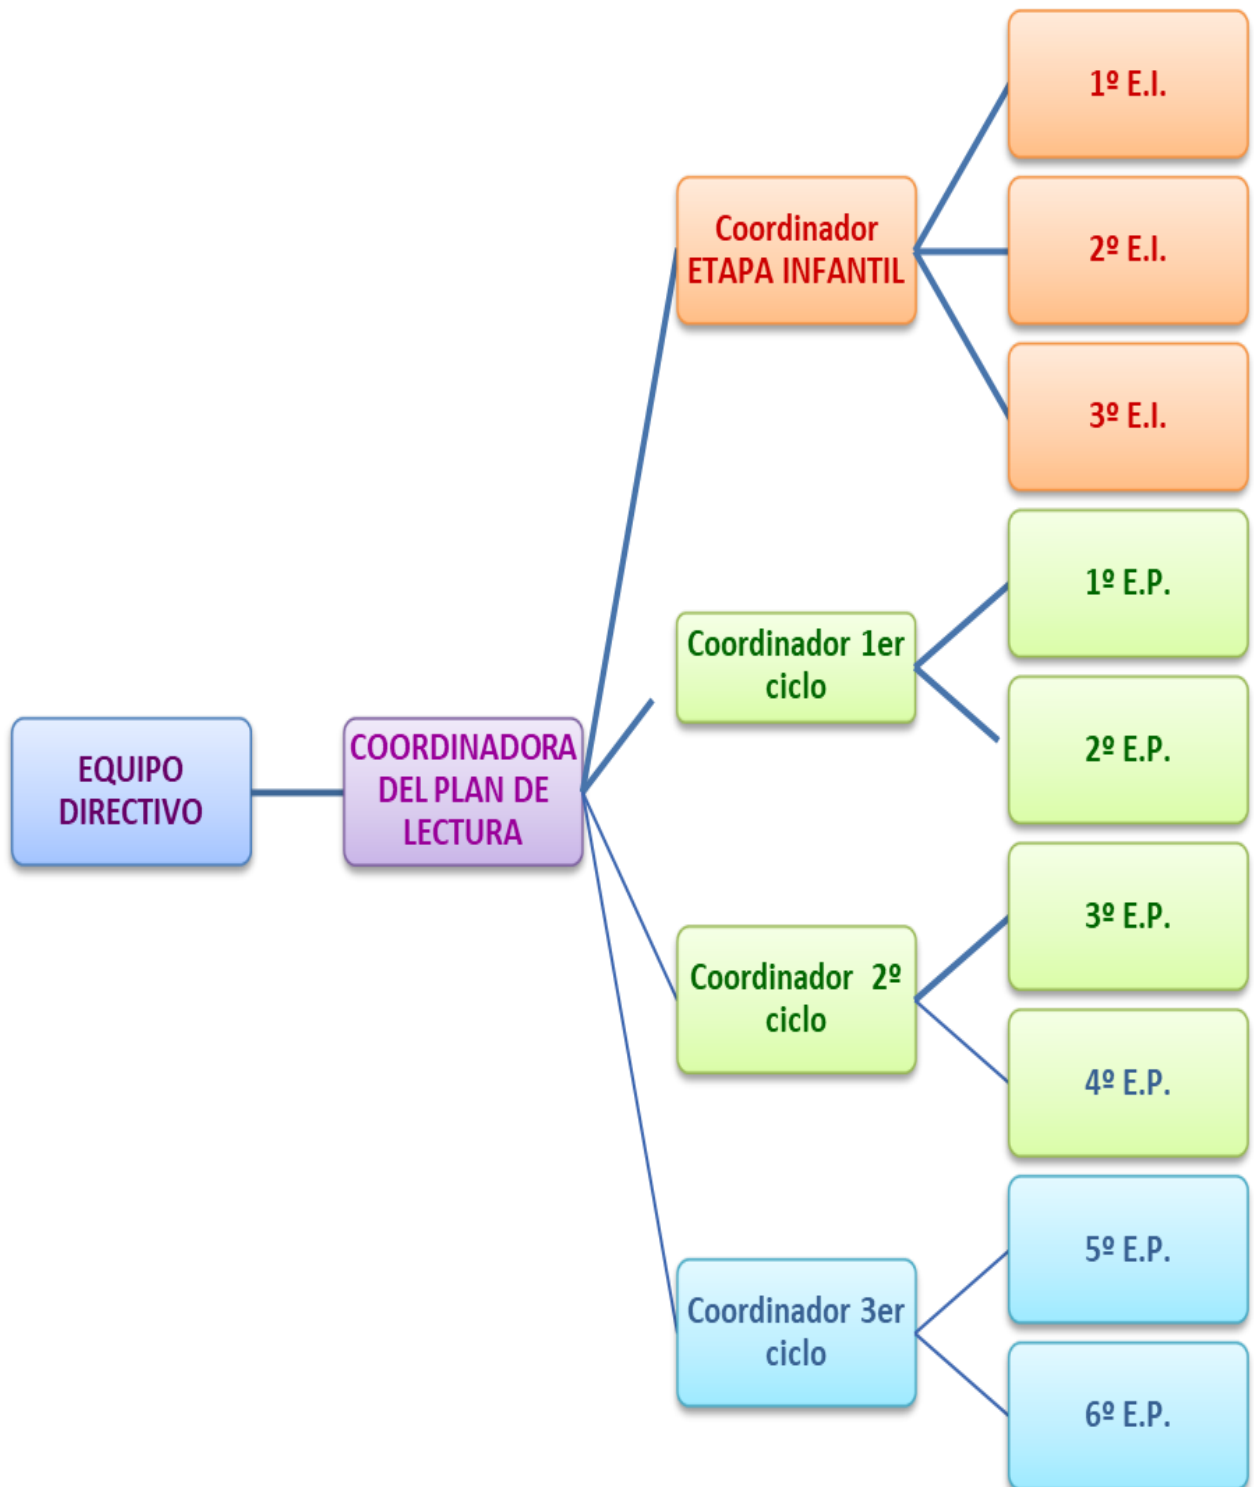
EQUIPO DIRECTIVO

COORDINADORA DEL PLAN DE LECTURA

Coordinador ETAPA INFANTIL

1º E.I.

2º E.I.

3º E.I.

Coordinador 1er ciclo

1º E.P.

2º E.P.

Coordinador 2º ciclo

3º E.P.

4º E.P.

Coordinador 3er ciclo

5º E.P.

6º E.P.